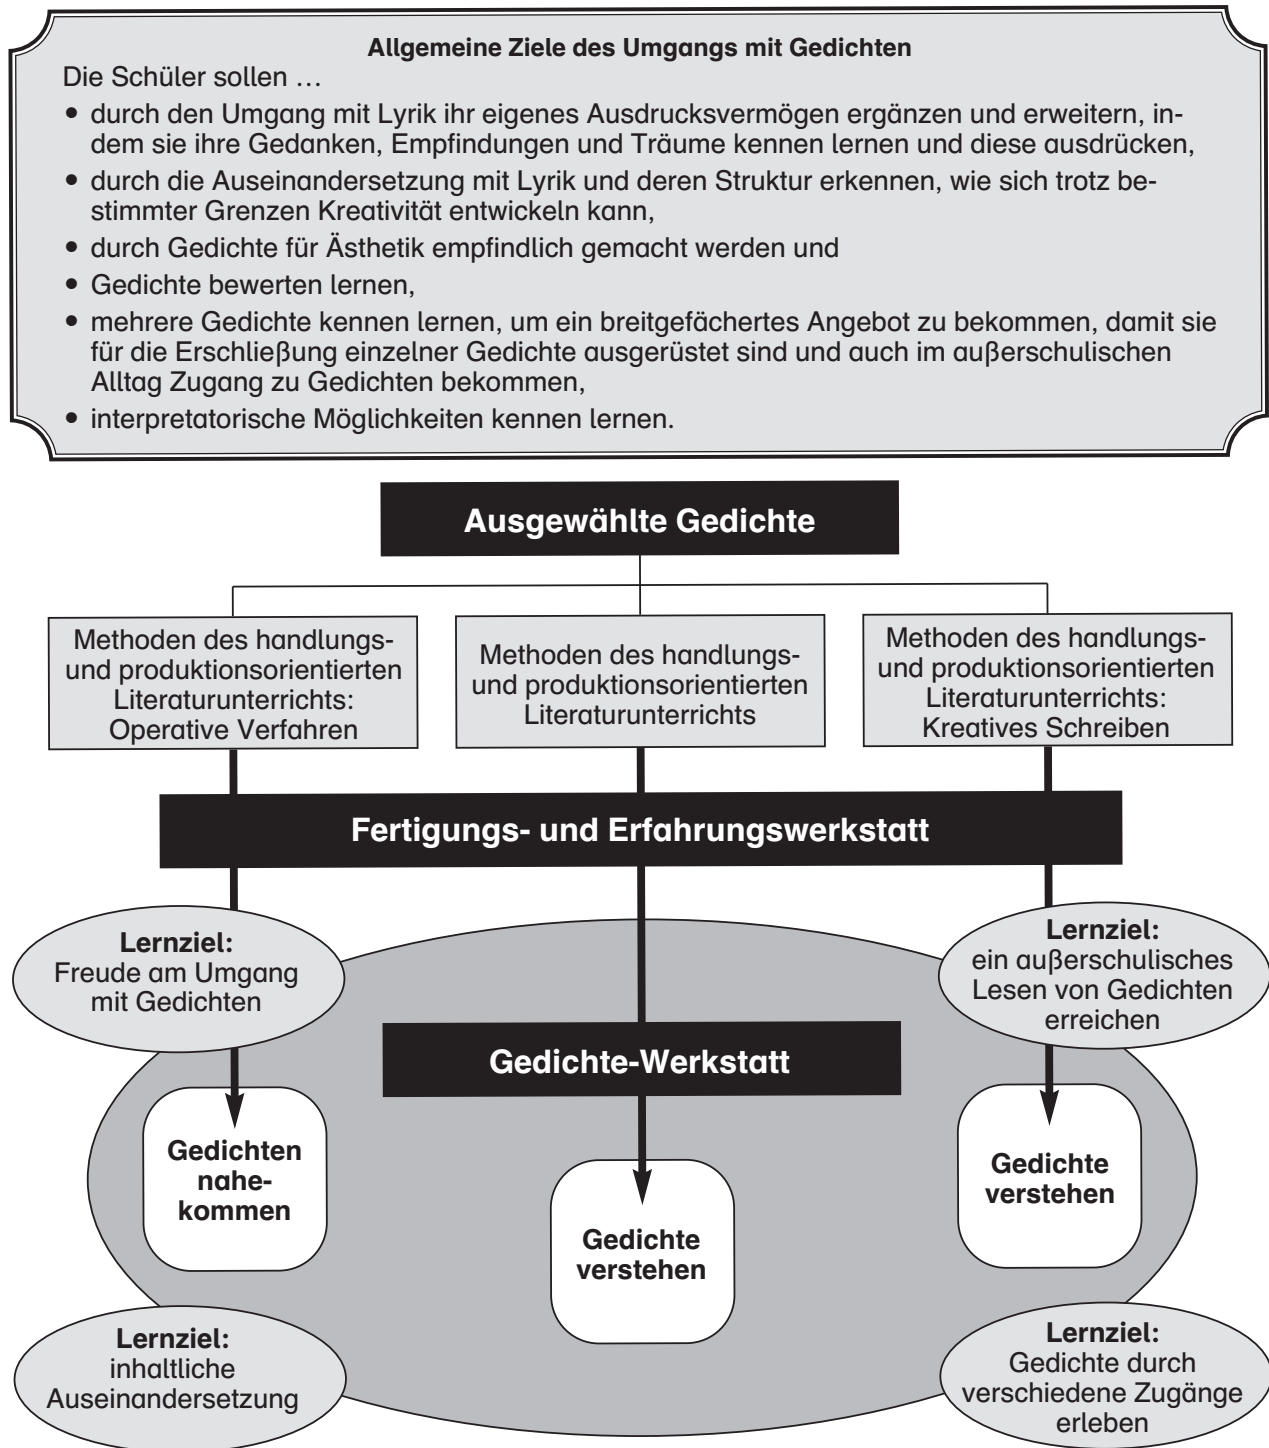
**Allgemeine Ziele des Umgangs mit Gedichten**

Die Schüler sollen …

- durch den Umgang mit Lyrik ihr eigenes Ausdrucksvermögen ergänzen und erweitern, indem sie ihre Gedanken, Empfindungen und Träume kennen lernen und diese ausdrücken,
- durch die Auseinandersetzung mit Lyrik und deren Struktur erkennen, wie sich trotz bestimmter Grenzen Kreativität entwickeln kann,
- durch Gedichte für Ästhetik empfindlich gemacht werden und
- Gedichte bewerten lernen,
- mehrere Gedichte kennen lernen, um ein breitgefächertes Angebot zu bekommen, damit sie für die Erschließung einzelner Gedichte ausgerüstet sind und auch im außerschulischen Alltag Zugang zu Gedichten bekommen,
- interpretatorische Möglichkeiten kennen lernen.

**Ausgewählte Gedichte**

Methoden des handlungs- und produktionsorientierten Literaturunterrichts: Operative Verfahren

Methoden des handlungs- und produktionsorientierten Literaturunterrichts

Methoden des handlungs- und produktionsorientierten Literaturunterrichts: Kreatives Schreiben

**Fertigungs- und Erfahrungswerkstatt**

**Lernziel:** Freude am Umgang mit Gedichten

**Lernziel:** ein außerschulisches Lesen von Gedichten erreichen

**Gedichte-Werkstatt**

**Gedichten nahekommen**

**Gedichte verstehen**

**Gedichte verstehen**

**Lernziel:** inhaltliche Auseinandersetzung

**Lernziel:** Gedichte durch verschiedene Zugänge erleben